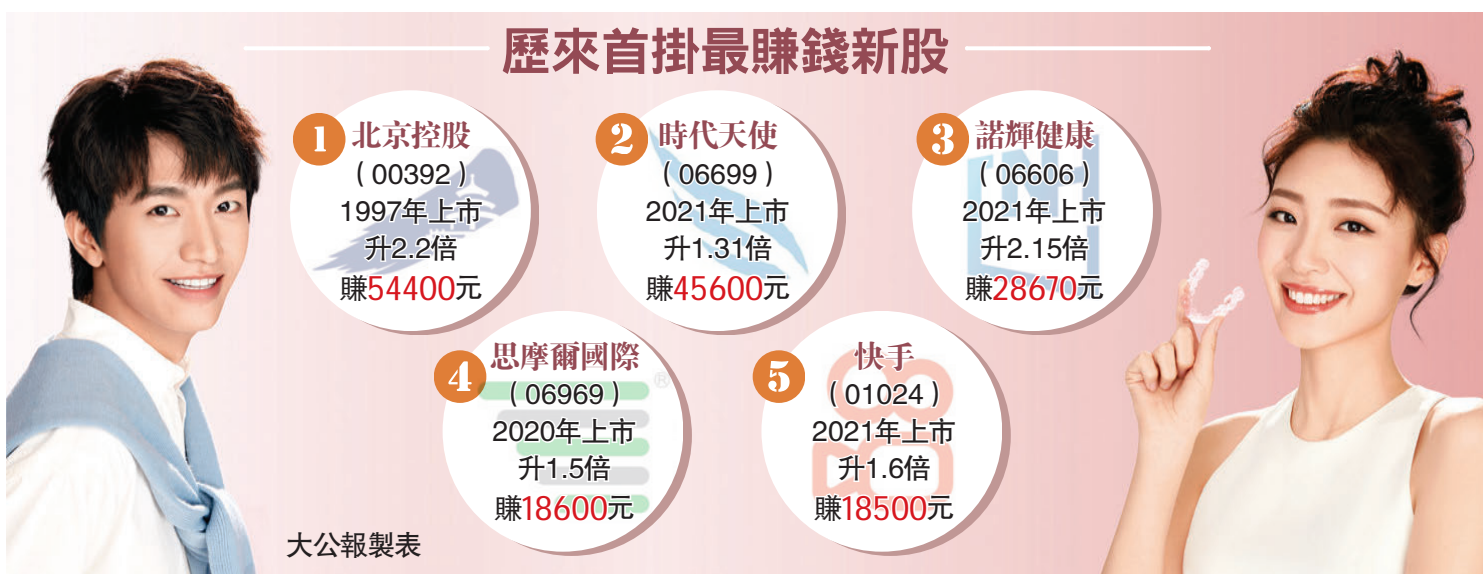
歷來首掛最賺錢新股

1 北京控股
( 00392 )
1997年上市
升2.2倍
賺54400元

2 時代天使
( 06699 )
2021年上市
升1.31倍
賺45600元

3 諾輝健康
( 06606 )
2021年上市
升2.15倍
賺28670元

4 思摩爾國際
( 06969 )
2020年上市
升1.5倍
賺18600元

5 快手
( 01024 )
2021年上市
升1.6倍
賺18500元

大公報製表